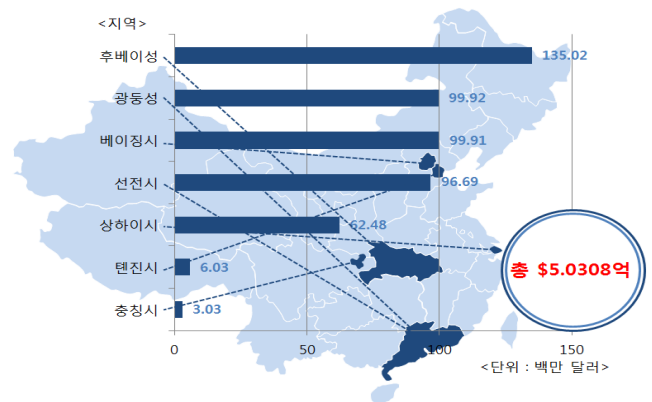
<지역>

| 지역 | 값 |
|---|---|
| 후베이성 | 135.02 |
| 광둥성 | 99.92 |
| 베이징시 | 99.91 |
| 선전시 | 96.69 |
| 상하이시 | 62.48 |
| 톈진시 | 6.03 |
| 충칭시 | 3.03 |

0 50 100 150

총 $5.0308억

<단위 : 백만 달러>